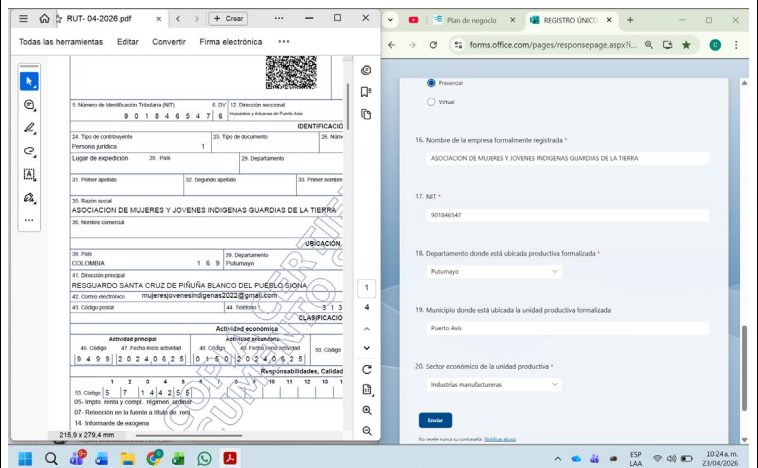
RUT- 04-2026.pdf
+ Crear
Todas las herramientas Editar Convertir Firma electrónica •••

5. Número de Identificación Tributaria (NIT) 6. DV 12. Dirección seccional
9 0 1 8 4 6 5 4 7 6 Impuestos y Aduanas de Puerto Asís
IDENTIFICACIÓ
24. Tipo de contribuyente 25. Tipo de documento 26. Núme
Persona jurídica 1
Lugar de expedición 28. País 29. Departamento
31. Primer apellido 32. Segundo apellido 33. Primer nombre
35. Razón social
ASOCIACION DE MUJERES Y JOVENES INDIGENAS GUARDIAS DE LA TIERRA
36. Nombre comercial
UBICACIÓN
38. País 39. Departamento
COLOMBIA 1 6 9 Putumayo
41. Dirección principal
RESGUARDO SANTA CRUZ DE PIÑUÑA BLANCO DEL PUEBLO SIONA
42. Correo electrónico mujeresjovenesindigenas2022@gmail.com
43. Código postal 44. Teléfono 1 3 1 3
CLASIFICACIÓ
Actividad económica
Actividad principal Actividad secundaria
46. Código 47. Fecha inicio actividad 48. Código 49. Fecha inicio actividad 50. Código
9 4 9 9 2 0 2 4 0 6 2 5 0 1 5 0 2 0 2 4 0 6 2 5
Responsabilidades, Calidad
1 2 3 4 5 6 7 8 9 10 11 12 13
53. Código 5 7 1 4 4 2 5 5
05- Impto. renta y compl. régimen ordinar
07- Retención en la fuente a título de rent
14- Informante de exogena
215.9 x 279.4 mm
1
4

Plan de negocio
REGISTRO ÚNICO
forms.office.com/pages/responsepage.aspx?i...

Presencial
Virtual

16. Nombre de la empresa formalmente registrada *
ASOCIACION DE MUJERES Y JOVENES INDIGENAS GUARDIAS DE LA TIERRA

17. NIT *
901846547

18. Departamento donde está ubicada productiva formalizada *
Putumayo

19. Municipio donde está ubicada la unidad productiva formalizada
Puerto Asis

20. Sector económico de la unidad productiva *
Industrias manufactureras

Enviar
No revele nunca su contraseña. Notificar abuso

ESP LAA 10:24 a.m. 23/04/2026